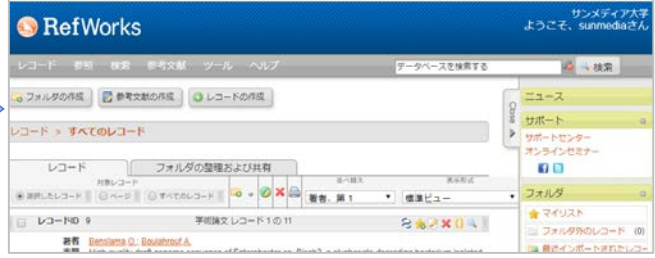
RefWorks

サンメディア大学
ようこそ、sunmediaさん

レコード　参照　検索　参考文献　ツール　ヘルプ

データベースを検索する

検索

フォルダの作成　参考文献の作成　レコードの作成

レコード > すべてのレコード

Close

レコード　フォルダの整理および共有

対象レコード

選択したレコード　ページ　すべてのレコード

並べ替え

著者, 第1

表示形式

標準ビュー

レコードID 9　学術論文 レコード 1 の 11

著者　Benslama O; Boulahrouf A

ニュース

サポート

サポートセンター
オンラインセミナー

フォルダ

マイリスト

フォルダ外のレコード (0)

最近インポートされたレコー